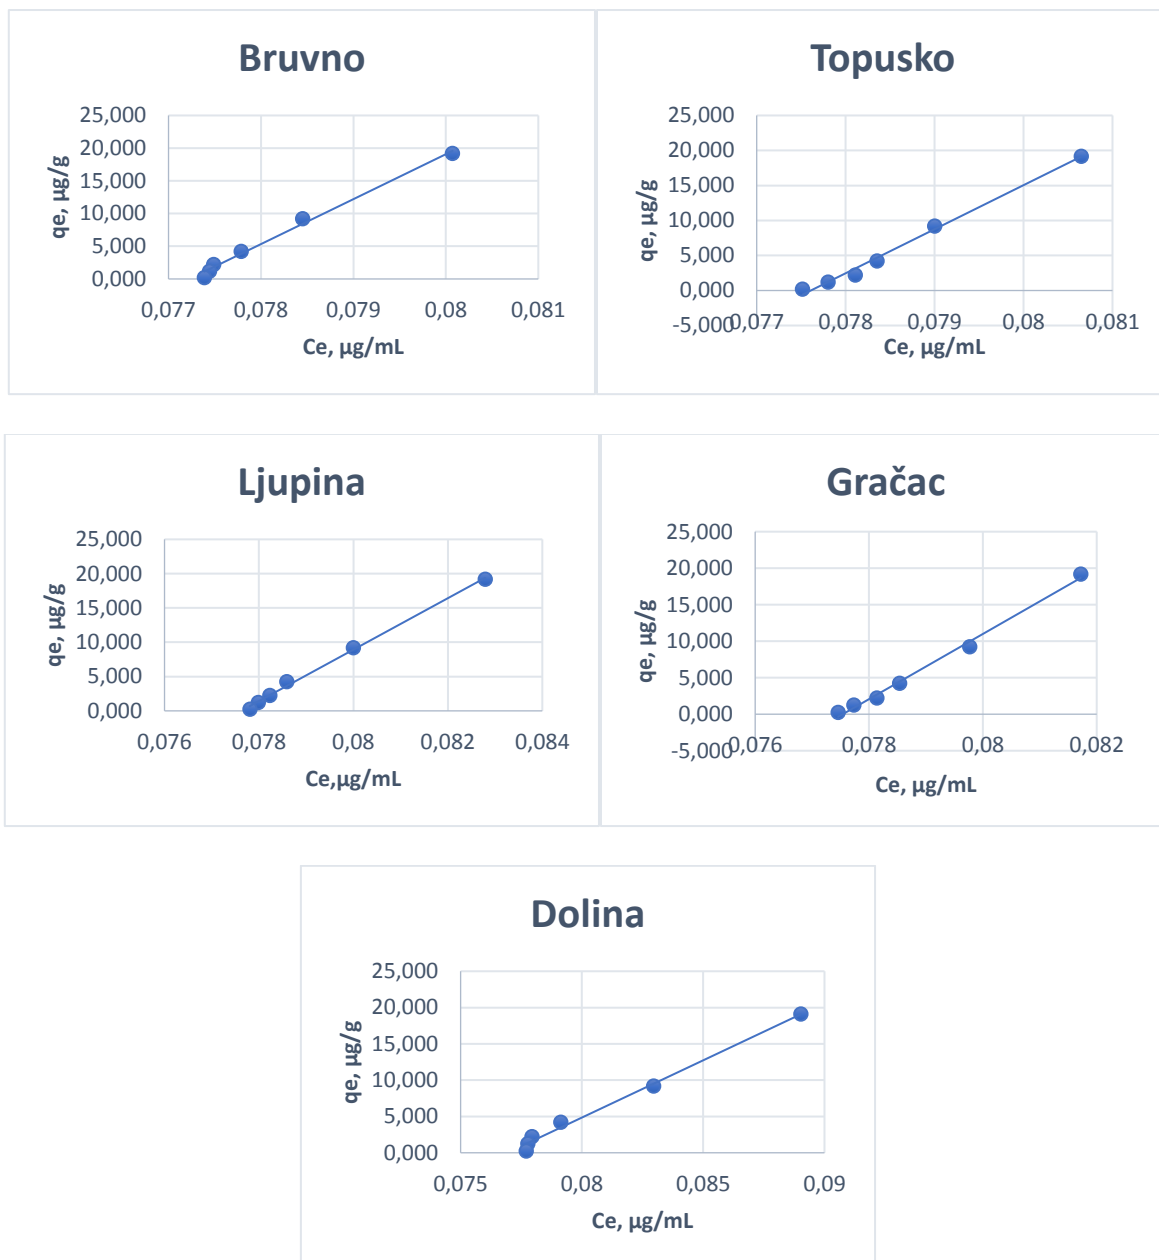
Bruvno

qe, µg/g

25,000
20,000
15,000
10,000
5,000
0,000

0,077 0,078 0,079 0,08 0,081

Ce, µg/mL

Topusko

qe, µg/g

25,000
20,000
15,000
10,000
5,000
0,000
-5,000

0,077 0,078 0,079 0,08 0,081

Ce, µg/mL

Ljupina

qe, µg/g

25,000
20,000
15,000
10,000
5,000
0,000

0,076 0,078 0,08 0,082 0,084

Ce,µg/mL

Gračac

qe, µg/g

25,000
20,000
15,000
10,000
5,000
0,000
-5,000

0,076 0,078 0,08 0,082

Ce, µg/mL

Dolina

qe, µg/g

25,000
20,000
15,000
10,000
5,000
0,000

0,075 0,08 0,085 0,09

Ce, µg/mL